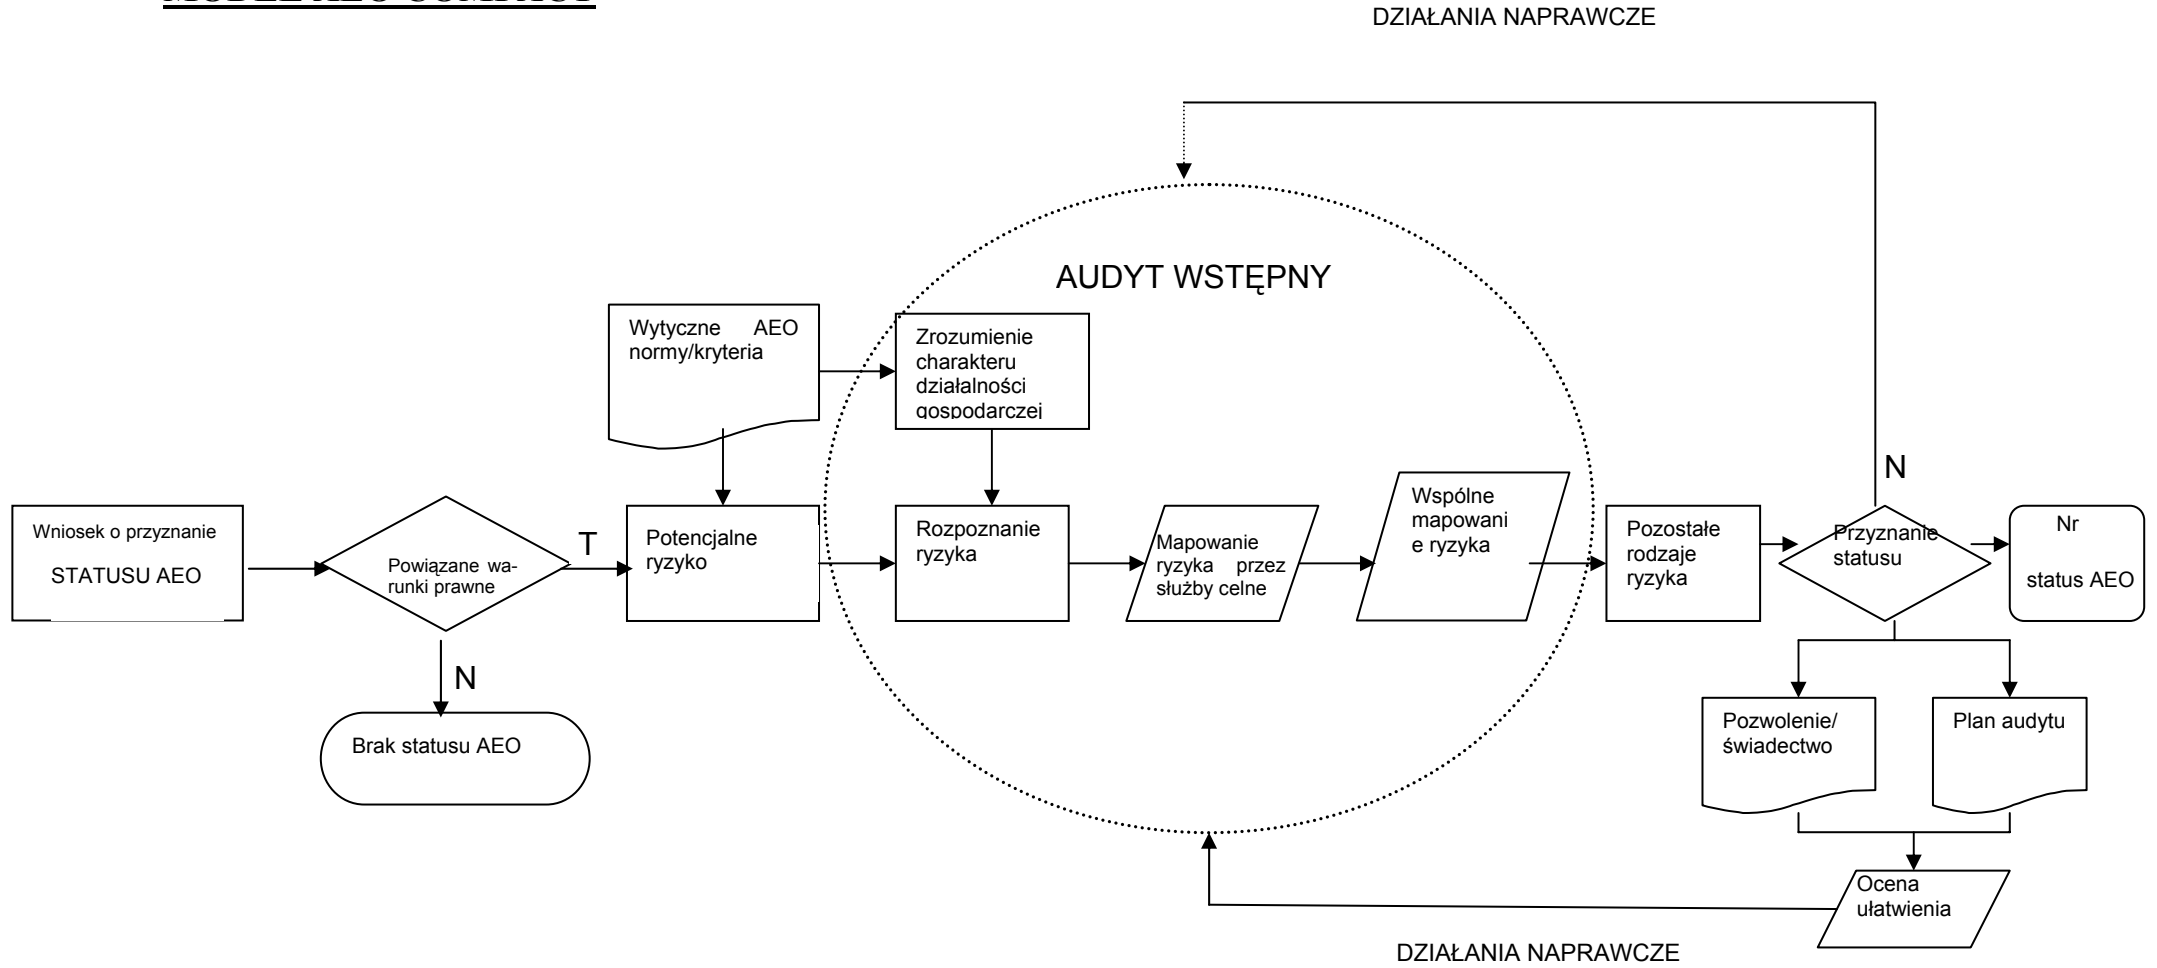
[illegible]

DZIAŁANIA NAPRAWCZE

AUDYT WSTĘPNY

Wytyczne AEO normy/kryteria

Zrozumienie charakteru działalności gospodarczej

N

Wniosek o przyznanie STATUSU AEO

Powiązane warunki prawne

T

Potencjalne ryzyko

Rozpoznanie ryzyka

Mapowanie ryzyka przez służby celne

Wspólne mapowanie ryzyka

Pozostałe rodzaje ryzyka

Przyznanie statusu

Nr status AEO

N

Brak statusu AEO

Pozwolenie/ świadectwo

Plan audytu

Ocena ułatwienia

DZIAŁANIA NAPRAWCZE